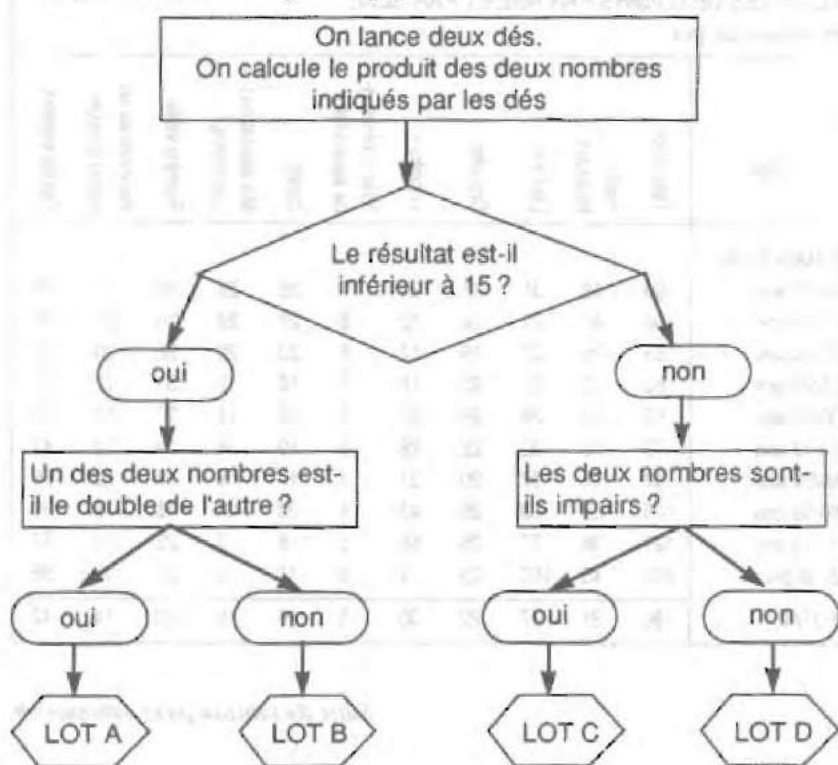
On lance deux dés.
On calcule le produit des deux nombres indiqués par les dés

Le résultat est-il inférieur à 15 ?

oui

non

Un des deux nombres est-il le double de l'autre ?

Les deux nombres sont-ils impairs ?

oui

non

oui

non

LOT A

LOT B

LOT C

LOT D